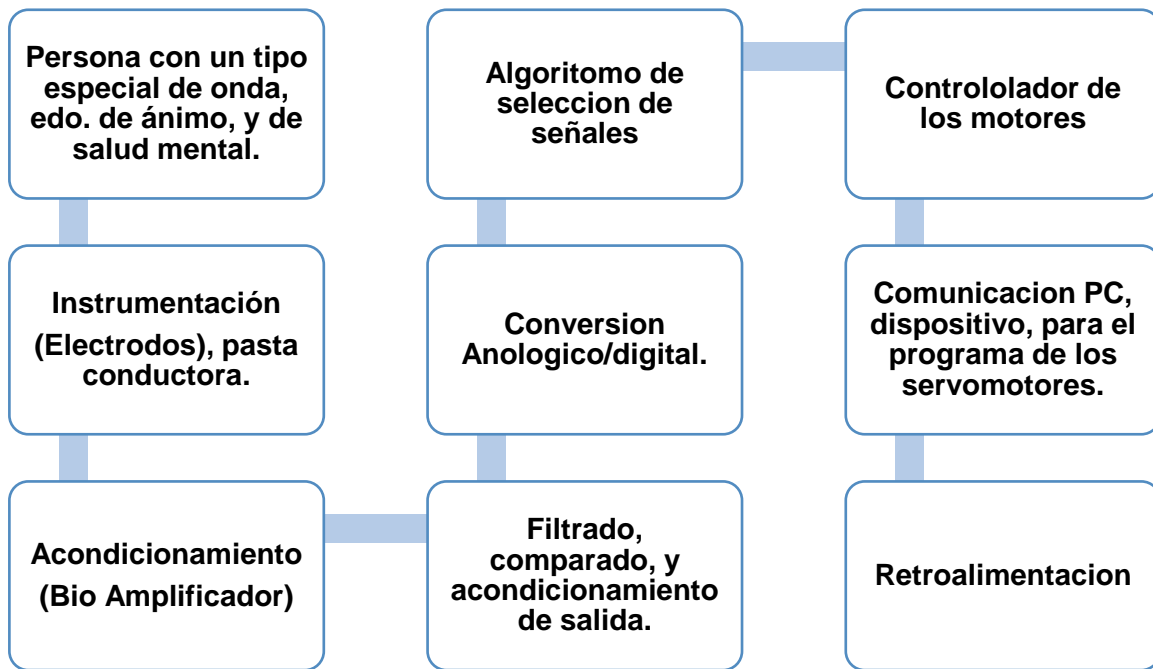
Persona con un tipo especial de onda, edo. de ánimo, y de salud mental.

Instrumentación (Electrodos), pasta conductora.

Acondicionamiento (Bio Amplificador)

Filtrado, comparado, y acondicionamiento de salida.

Conversion Anologico/digital.

Algoritomo de seleccion de señales

Contrololador de los motores

Comunicacion PC, dispositivo, para el programa de los servomotores.

Retroalimentacion